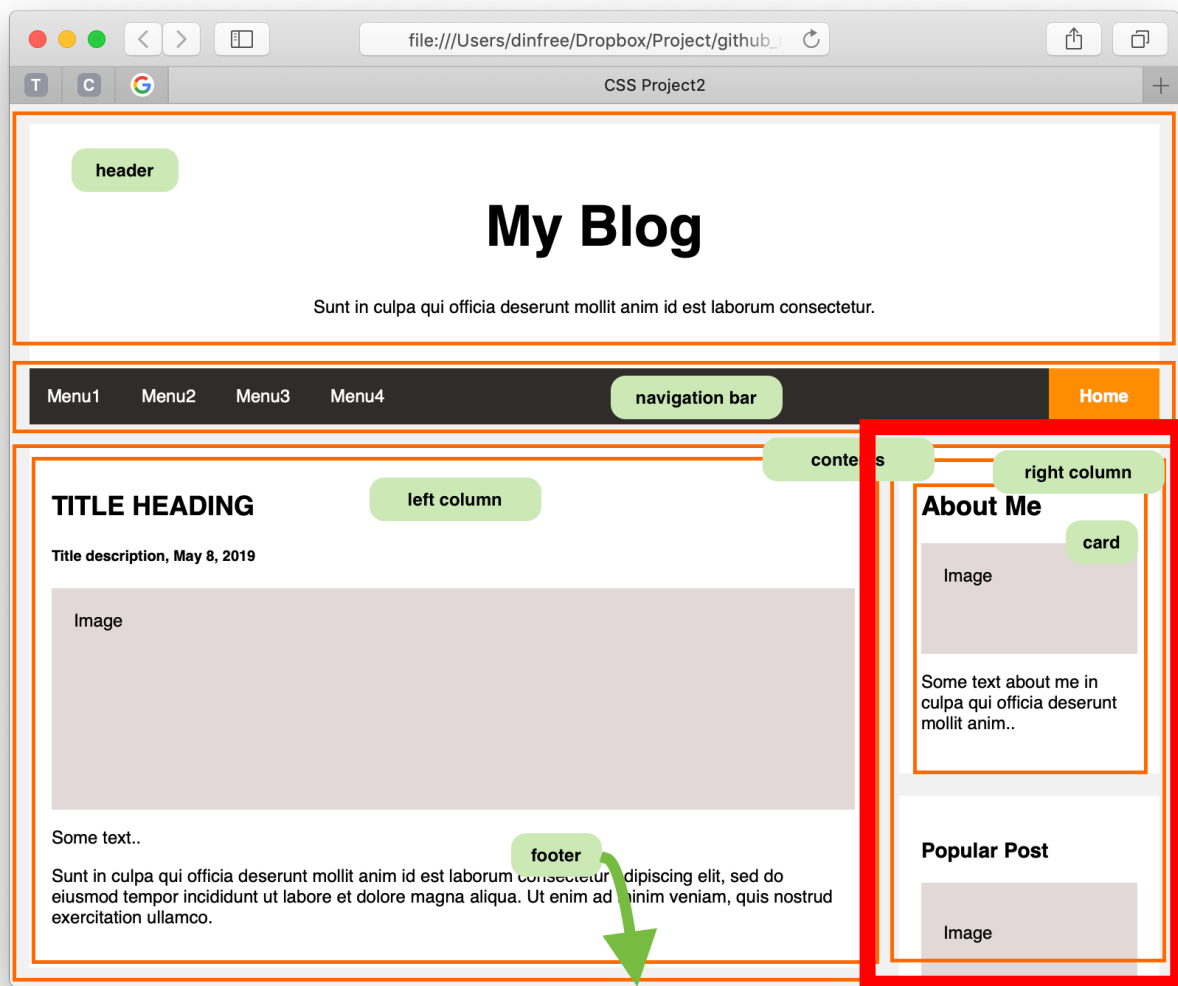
file:///Users/dinfree/Dropbox/Project/github_

T C G

CSS Project2

header

My Blog

Sunt in culpa qui officia deserunt mollit anim id est laborum consectetur.

Menu1 Menu2 Menu3 Menu4

navigation bar

Home

contents

right column

TITLE HEADING

left column

Title description, May 8, 2019

Image

About Me

card

Image

Some text about me in culpa qui officia deserunt mollit anim..

Popular Post

Image

Some text..

footer

Sunt in culpa qui officia deserunt mollit anim id est laborum consectetur adipiscing elit, sed do eiusmod tempor incididunt ut labore et dolore magna aliqua. Ut enim ad minim veniam, quis nostrud exercitation ullamco.